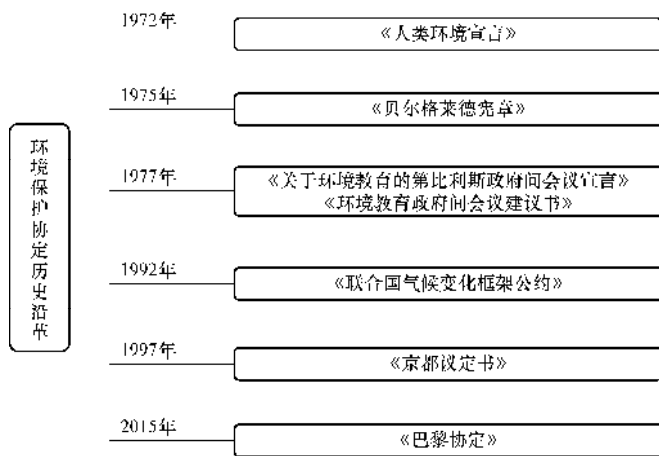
环境保护协定历史沿革

1972年
《人类环境宣言》

1975年
《贝尔格莱德宪章》

1977年
《关于环境教育的第比利斯政府间会议宣言》
《环境教育政府间会议建议书》

1992年
《联合国气候变化框架公约》

1997年
《京都议定书》

2015年
《巴黎协定》